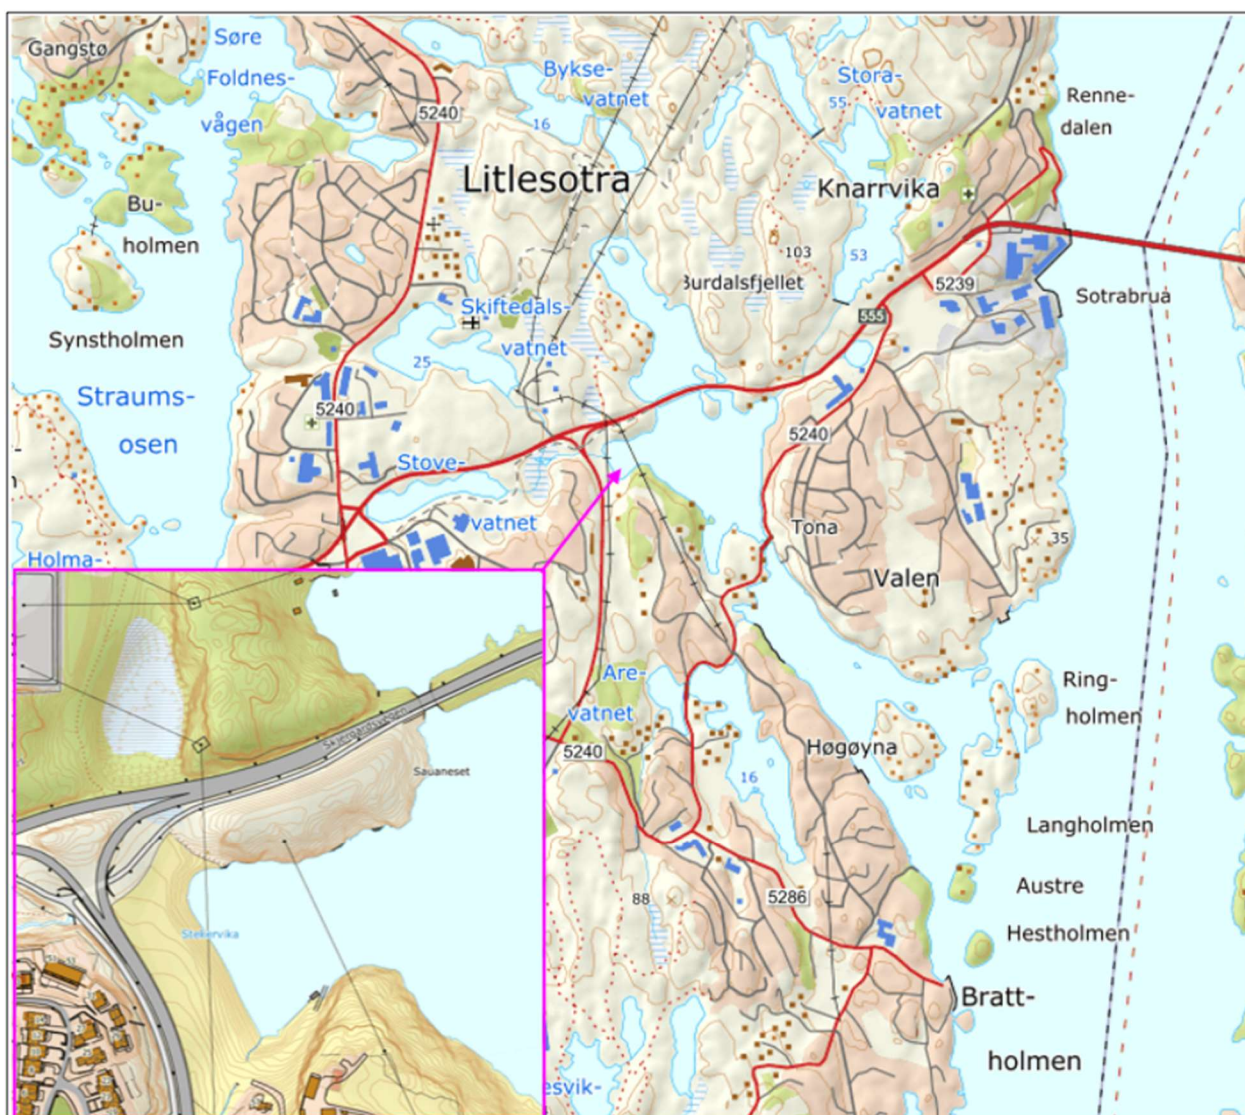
Gangstø

Søre Foldnes-vågen

Bykse-vatnet

Stora-vatnet

Renne-dalen

5240

16

55

Litlesotra

Knarrvika

Bu-holmen

103

53

Burdalsfjellet

5239

Sotrabrua

555

Skiftedals-vatnet

Synstholmen

25

Straums-osen

5240

5240

Stove-vatnet

Tona

35

Holma-

Valen

Sauaneset

Are-vatnet

Ring-holmen

5240

Høgøyna

16

Langholmen

Stekervika

88

5286

Austre Hestholmen

Bratt-holmen

esvik-